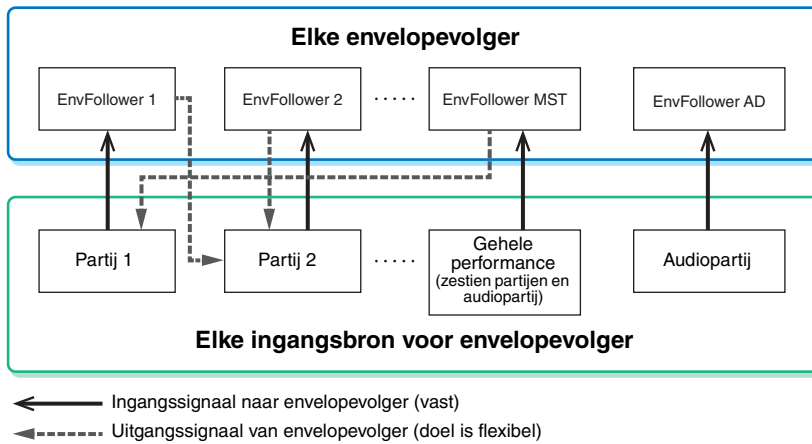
Elke envelopevolger

EnvFollower 1

EnvFollower 2

·····

EnvFollower MST

EnvFollower AD

Partij 1

Partij 2

·····

Gehele performance (zestien partijen en audiopartij)

Audiopartij

Elke ingangsbron voor envelopevolger

Ingangssignaal naar envelopevolger (vast)

Uitgangssignaal van envelopevolger (doel is flexibel)